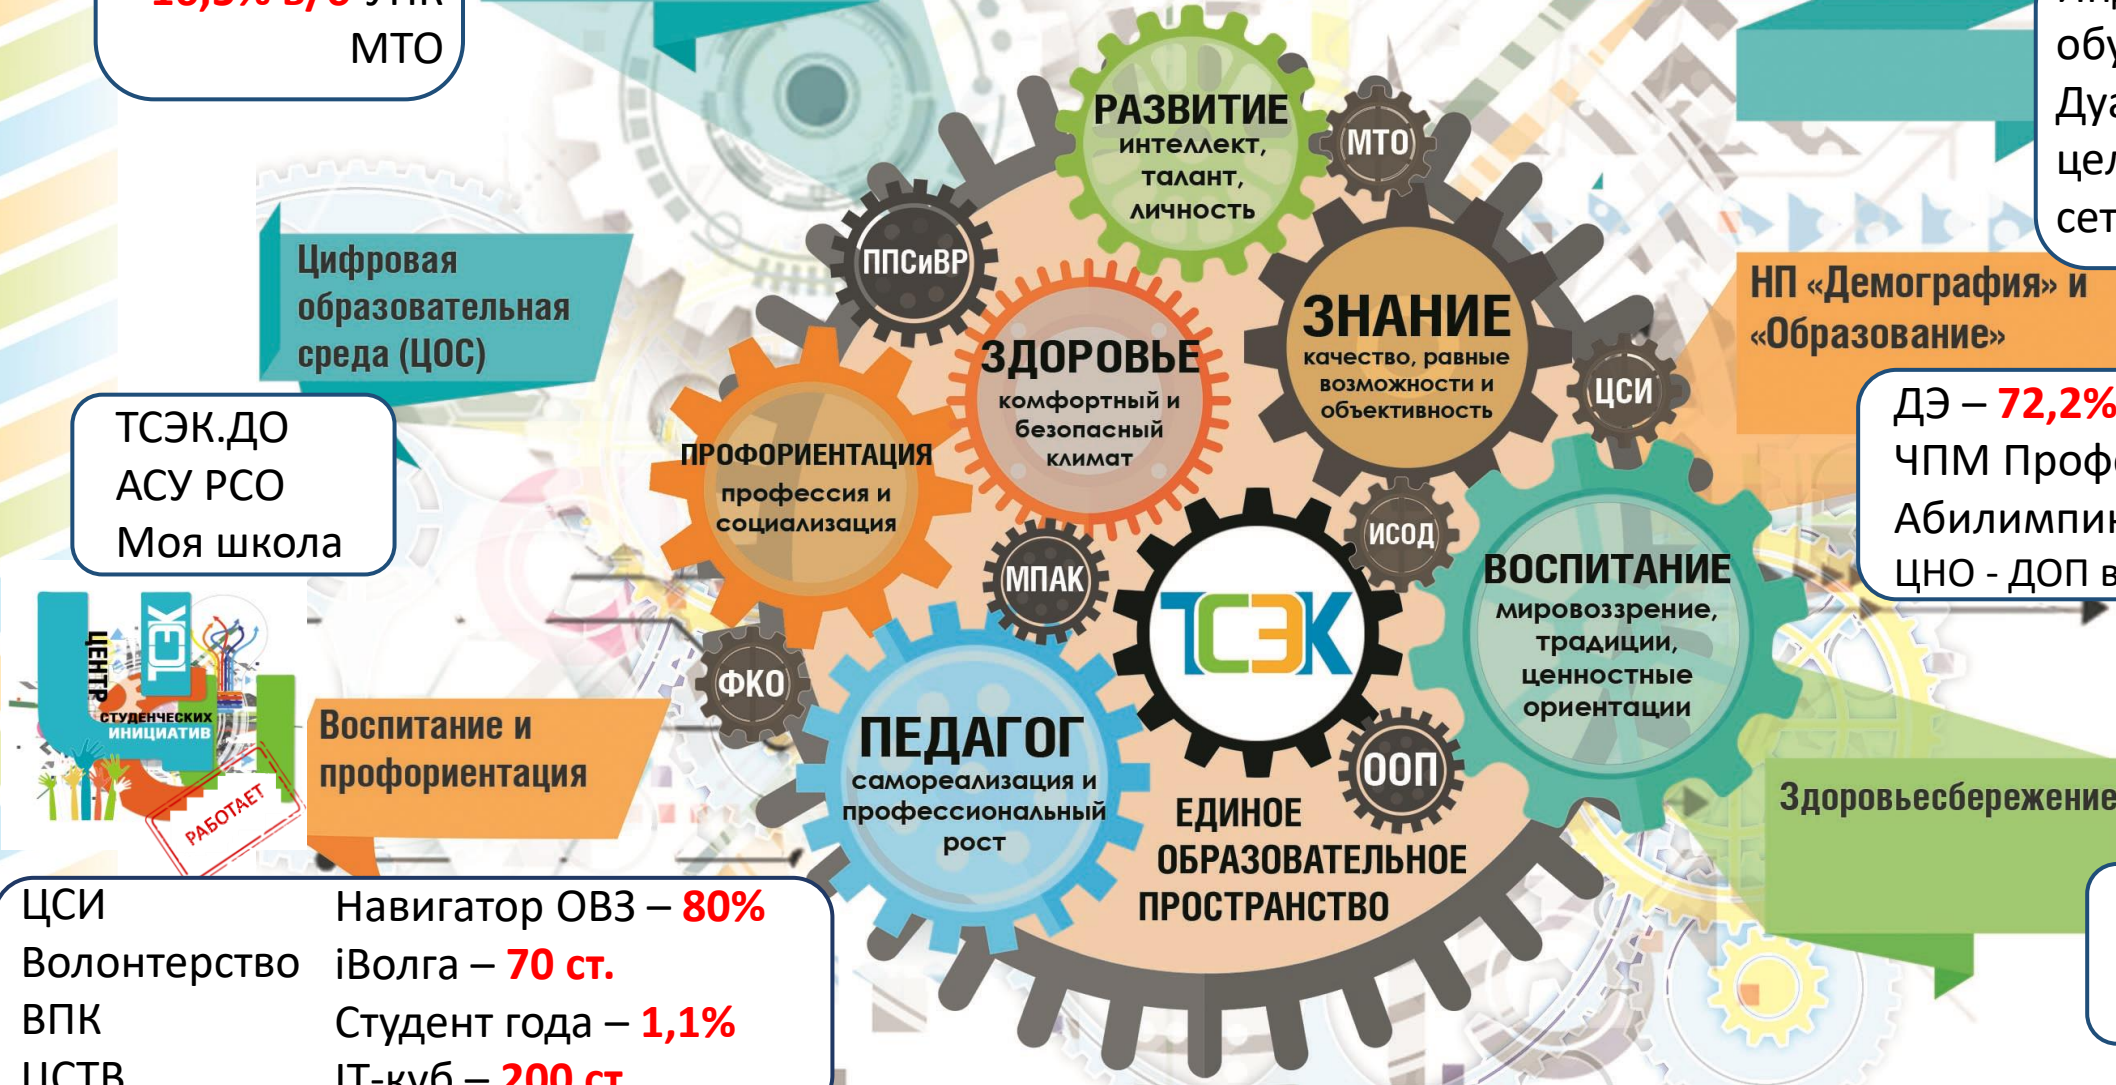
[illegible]
МТО

Цифровая образовательная среда (ЦОС)

ТСЭК.ДО
АСУ РСО
Моя школа

ЦЕНТР СТУДЕНЧЕСКИХ ИНИЦИАТИВ
ТСЭК
РАБОТАЕТ

Воспитание и профориентация

РАЗВИТИЕ
интеллект, талант, личность

МТО

ППСиВР

ЗДОРОВЬЕ
комфортный и безопасный климат

ЗНАНИЕ
качество, равные возможности и объективность

ЦСИ

ПРОФОРИЕНТАЦИЯ
профессия и социализация

ИСОД

МПАК

ТСЭК

ВОСПИТАНИЕ
мировоззрение, традиции, ценностные ориентации

ФКО

ПЕДАГОГ
самореализация и профессиональный рост

ООП

ЕДИНОЕ ОБРАЗОВАТЕЛЬНОЕ ПРОСТРАНСТВО

обу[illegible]
Дуа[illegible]
цел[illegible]
сет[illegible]

НП «Демография» и «Образование»

ДЭ – 72,2%
ЧПМ Проф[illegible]
Абилимпи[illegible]
ЦНО - ДОП в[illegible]

Здоровьесбережение

ЦСИ
Волонтерство
ВПК
ЦСТВ

Навигатор ОВЗ – 80%
iВолга – 70 ст.
Студент года – 1,1%
IT-куб – 200 ст.